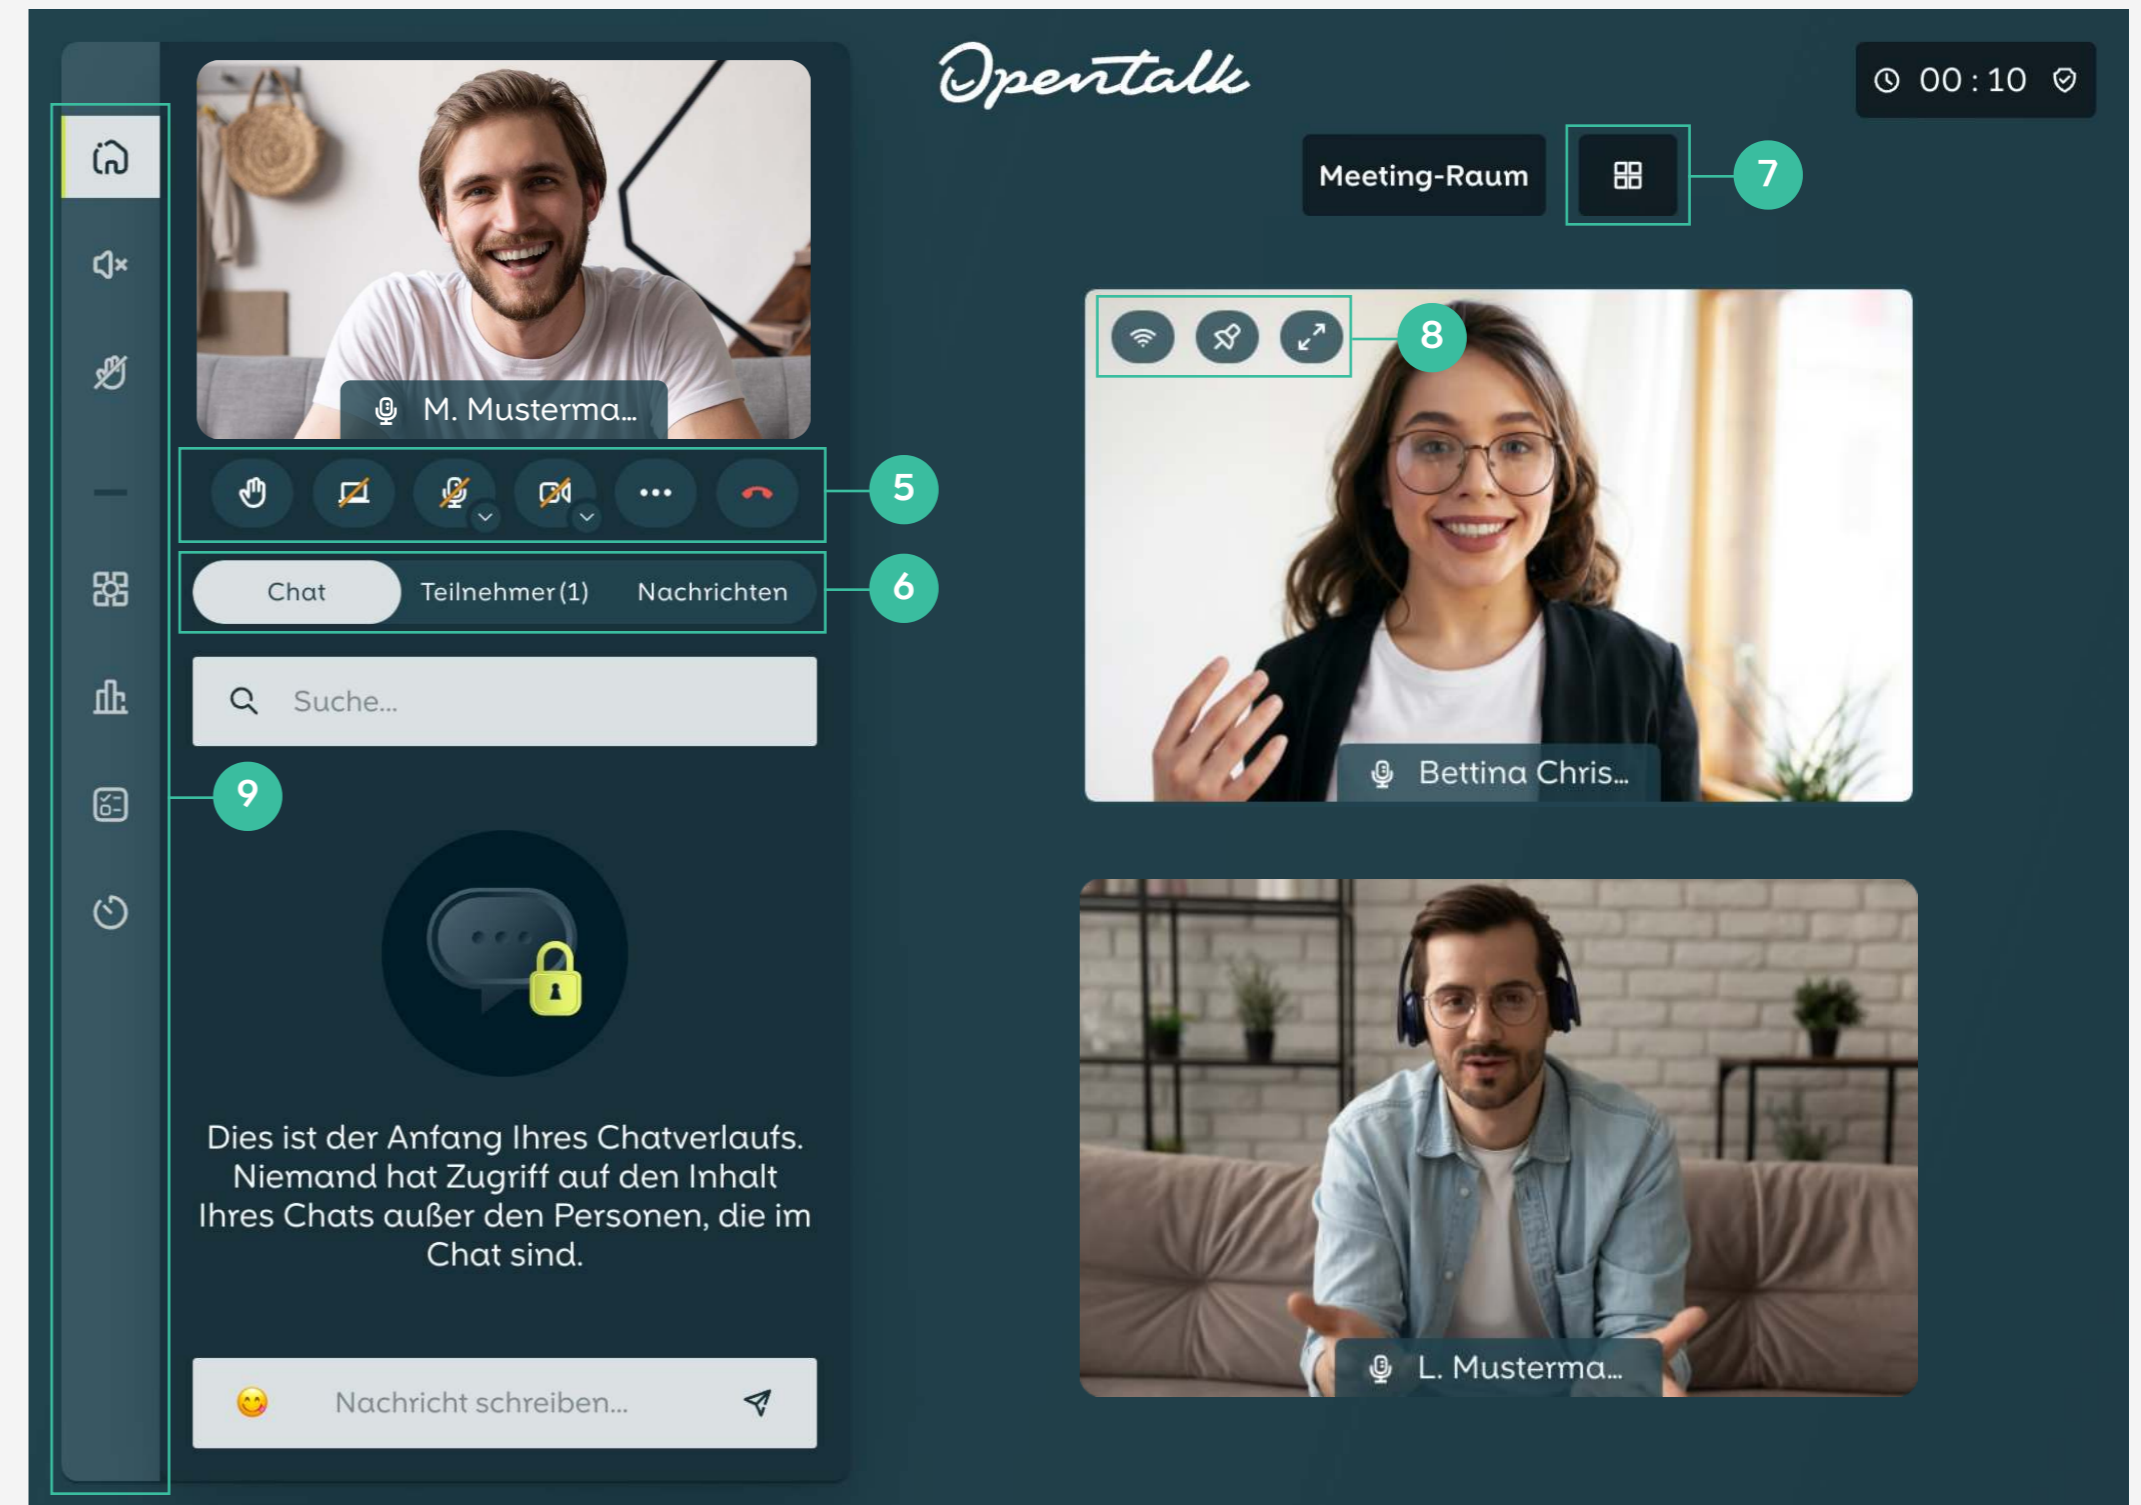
Opentalk

00 : 10

Meeting-Raum

7

M. Musterma...

5

Chat Teilnehmer (1) Nachrichten

6

Suche...

9

8

Bettina Chris...

Dies ist der Anfang Ihres Chatverlaufs. Niemand hat Zugriff auf den Inhalt Ihres Chats außer den Personen, die im Chat sind.

L. Musterma...

Nachricht schreiben...